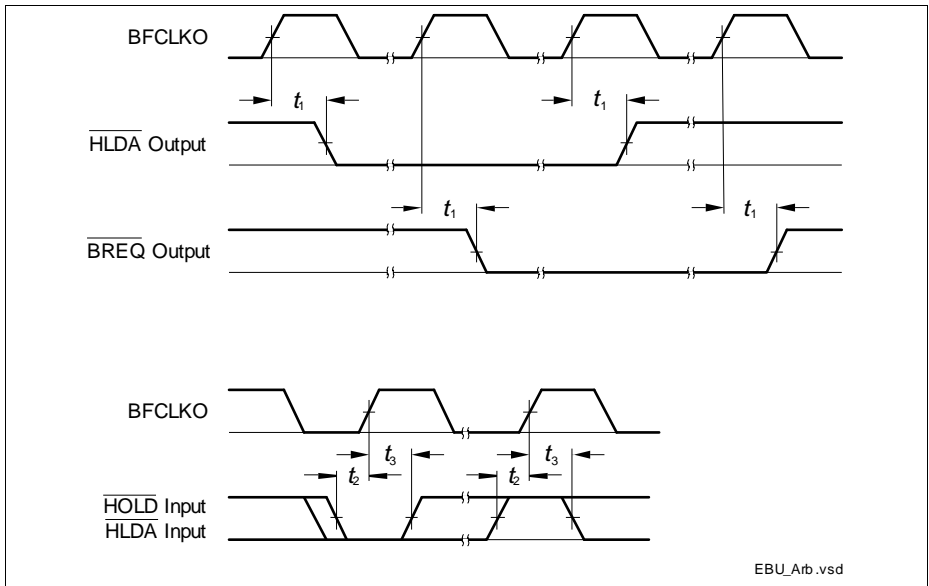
BFCLKO

$t_1$

$t_1$

$\overline{\text{HLDA}}$ Output

$t_1$

$t_1$

$\overline{\text{BREQ}}$ Output

BFCLKO

$t_3$

$t_3$

$t_2$

$t_2$

$\overline{\text{HOLD}}$ Input
$\overline{\text{HLDA}}$ Input

EBU_Arb.vsd